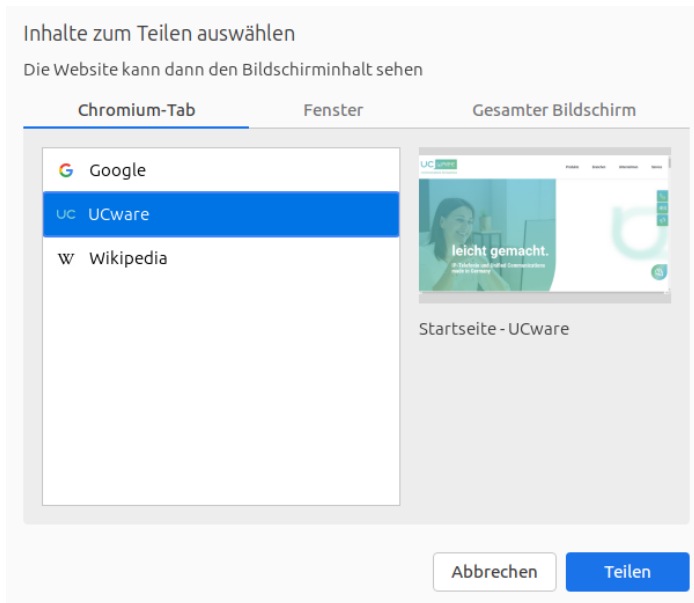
Inhalte zum Teilen auswählen

Die Website kann dann den Bildschirminhalt sehen

Chromium-Tab

Fenster

Gesamter Bildschirm

G Google

UC UCware

W Wikipedia

leicht gemacht.

Startseite - UCware

Abbrechen

Teilen